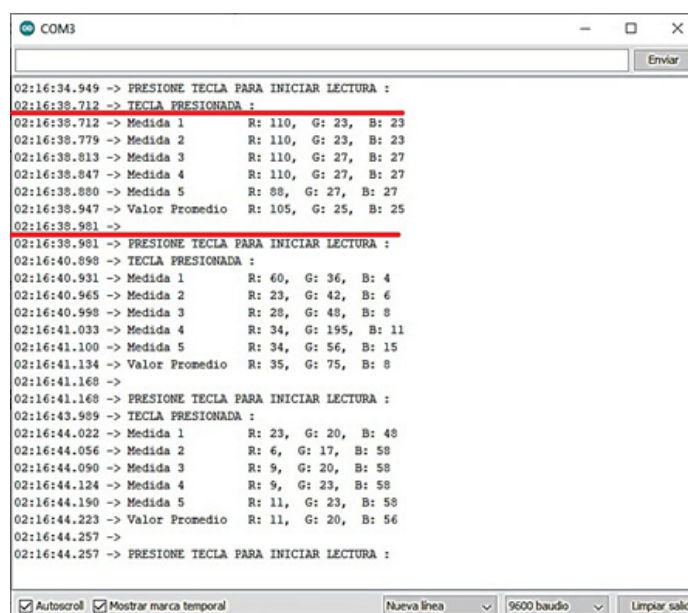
COM3

Enviar

02:16:34.949 -> PRESIONE TECLA PARA INICIAR LECTURA :
02:16:38.712 -> TECLA PRESIONADA :
02:16:38.712 -> Medida 1 R: 110, G: 23, B: 23
02:16:38.779 -> Medida 2 R: 110, G: 23, B: 23
02:16:38.813 -> Medida 3 R: 110, G: 27, B: 27
02:16:38.847 -> Medida 4 R: 110, G: 27, B: 27
02:16:38.880 -> Medida 5 R: 88, G: 27, B: 27
02:16:38.947 -> Valor Promedio R: 105, G: 25, B: 25
02:16:38.981 ->
02:16:38.981 -> PRESIONE TECLA PARA INICIAR LECTURA :
02:16:40.898 -> TECLA PRESIONADA :
02:16:40.931 -> Medida 1 R: 60, G: 36, B: 4
02:16:40.965 -> Medida 2 R: 23, G: 42, B: 6
02:16:40.998 -> Medida 3 R: 28, G: 48, B: 8
02:16:41.033 -> Medida 4 R: 34, G: 195, B: 11
02:16:41.100 -> Medida 5 R: 34, G: 56, B: 15
02:16:41.134 -> Valor Promedio R: 35, G: 75, B: 8
02:16:41.168 ->
02:16:41.168 -> PRESIONE TECLA PARA INICIAR LECTURA :
02:16:43.989 -> TECLA PRESIONADA :
02:16:44.022 -> Medida 1 R: 23, G: 20, B: 48
02:16:44.056 -> Medida 2 R: 6, G: 17, B: 58
02:16:44.090 -> Medida 3 R: 9, G: 20, B: 58
02:16:44.124 -> Medida 4 R: 9, G: 23, B: 58
02:16:44.190 -> Medida 5 R: 11, G: 23, B: 58
02:16:44.223 -> Valor Promedio R: 11, G: 20, B: 56
02:16:44.257 ->
02:16:44.257 -> PRESIONE TECLA PARA INICIAR LECTURA :

Autoscroll Mostrar marca temporal Nueva línea 9600 baudio Limpiar salid